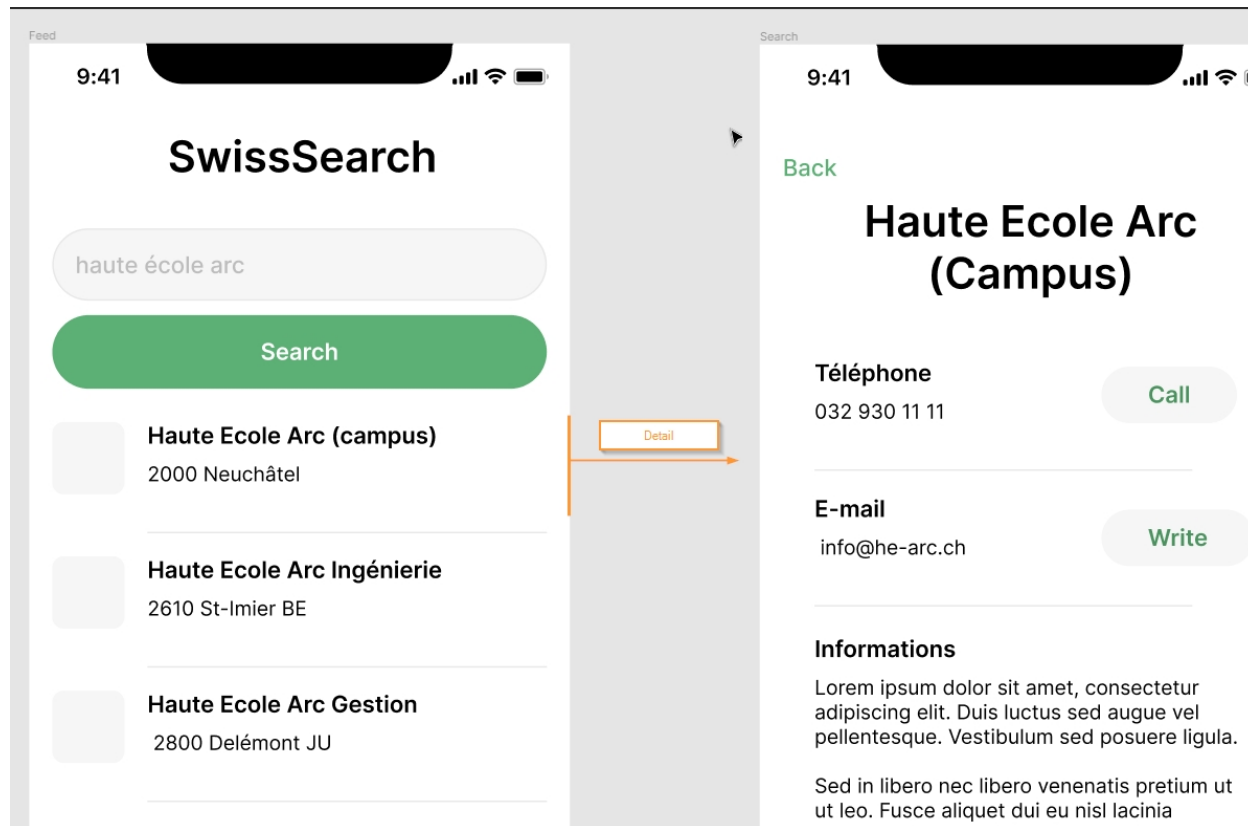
Feed

9:41

SwissSearch

haute école arc

Search

Haute Ecole Arc (campus)
2000 Neuchâtel

Haute Ecole Arc Ingénierie
2610 St-Imier BE

Haute Ecole Arc Gestion
2800 Delémont JU

Detail

Search

9:41

Back

Haute Ecole Arc (Campus)

Téléphone
032 930 11 11

Call

E-mail
info@he-arc.ch

Write

Informations

Lorem ipsum dolor sit amet, consectetur adipiscing elit. Duis luctus sed augue vel pellentesque. Vestibulum sed posuere ligula.

Sed in libero nec libero venenatis pretium ut ut leo. Fusce aliquet dui eu nisl lacinia